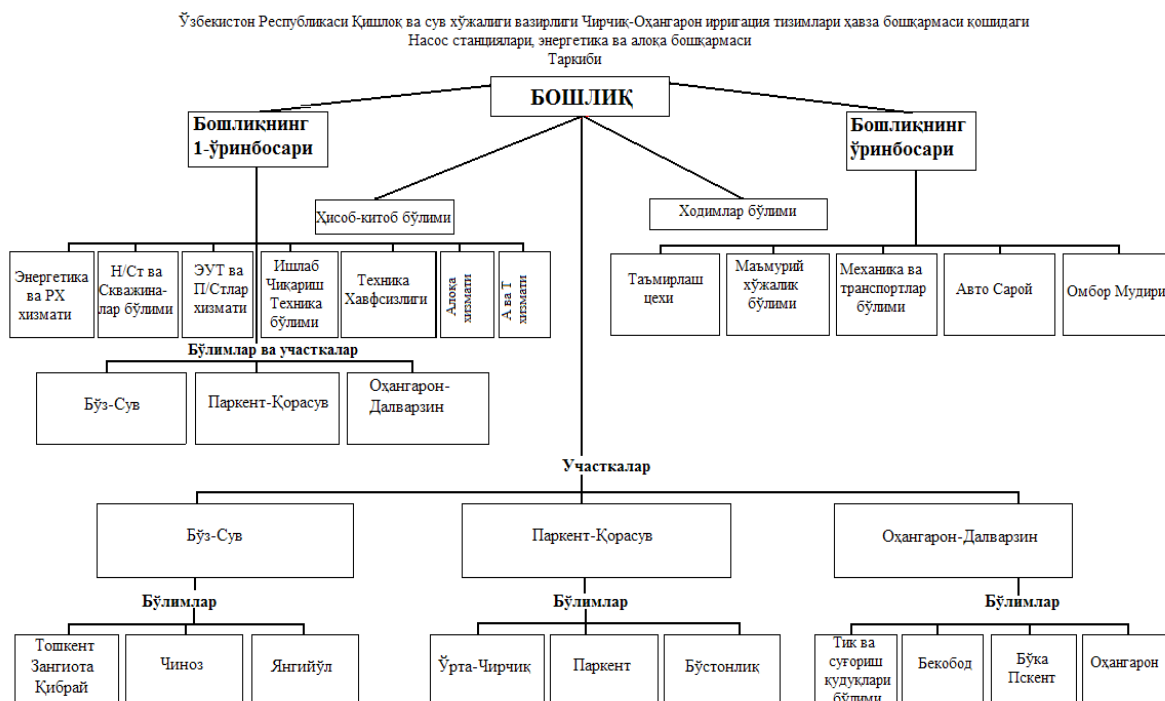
Ўзбекистон Республикаси Қишлоқ ва сув хўжалиги вазирлиги Чирчиқ-Оҳангарон ирригация тизимлари ҳавза бошқармаси қошидаги
Насос станциялари, энергетика ва алоқа бошқармаси
Таркиби

БОШЛИҚ

Бошлиқнинг 1-ўринбосари

Бошлиқнинг ўринбосари

Ҳисоб-китоб бўлими

Ходимлар бўлими

Энергетика ва РХ хизмати

Н/Ст ва Скважина-лар бўлими

ЭУТ ва П/Стлар хизмати

Ишлаб Чиқариш Техника бўлими

Техника Хавфсизлиги

Алоқа хизмати

А ва Т хизмати

Таъмирлаш цехи

Маъмурий хўжалик бўлими

Механика ва транспортлар бўлими

Авто Сарой

Омбор Мудири

Бўлимлар ва участкалар

Бўз-Сув

Паркент-Қорасув

Оҳангарон-Далварзин

Участкалар

Бўз-Сув

Паркент-Қорасув

Оҳангарон-Далварзин

Бўлимлар

Бўлимлар

Бўлимлар

Тошкент Зангиота Қибрай

Чиноз

Янгийўл

Ўрта-Чирчиқ

Паркент

Бўстонлиқ

Тик ва суғориш қудуқлари бўлими

Бекобод

Бўка Пскент

Оҳангарон